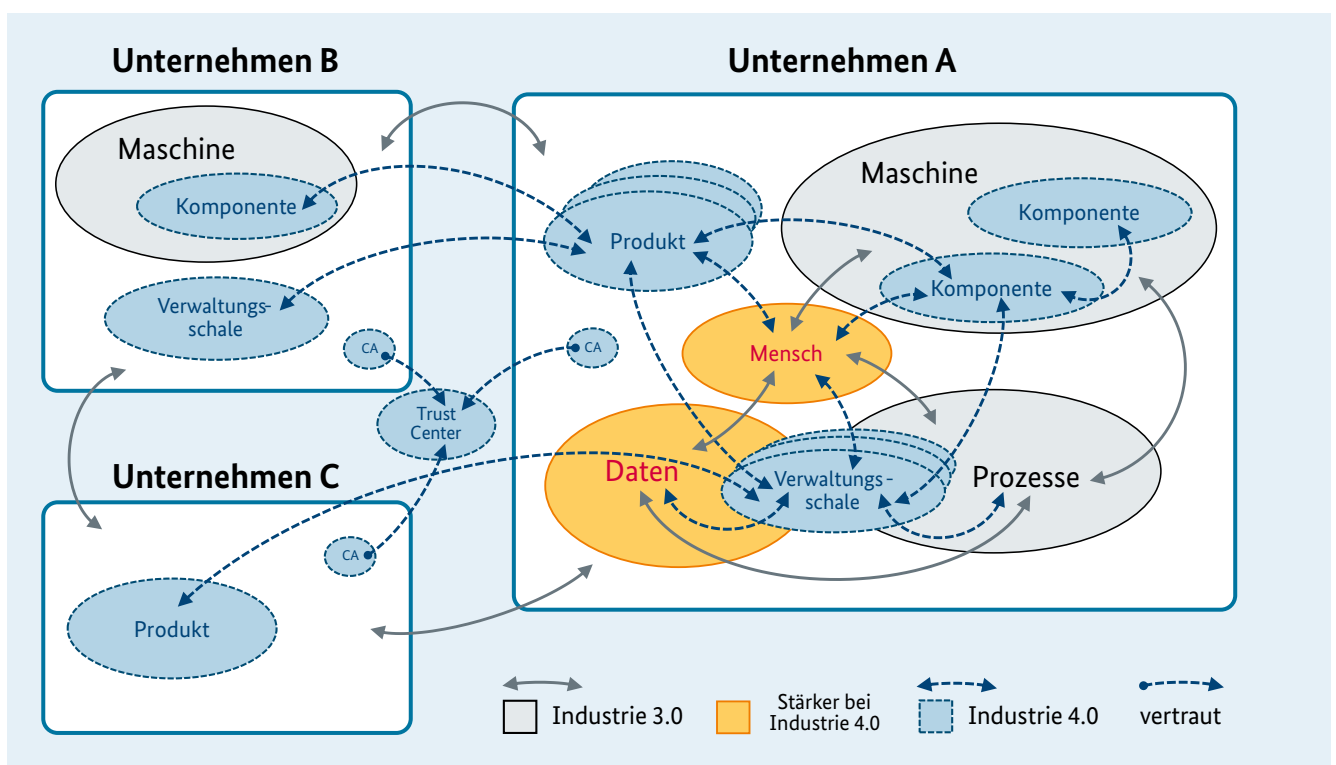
Unternehmen B

Maschine

Komponente

Verwaltungsschale

CA

Unternehmen A

Produkt

Maschine

Komponente

Komponente

CA

Mensch

Trust Center

Daten

Verwaltungsschale

Prozesse

Unternehmen C

CA

Produkt

Industrie 3.0

Stärker bei Industrie 4.0

Industrie 4.0

vertraut